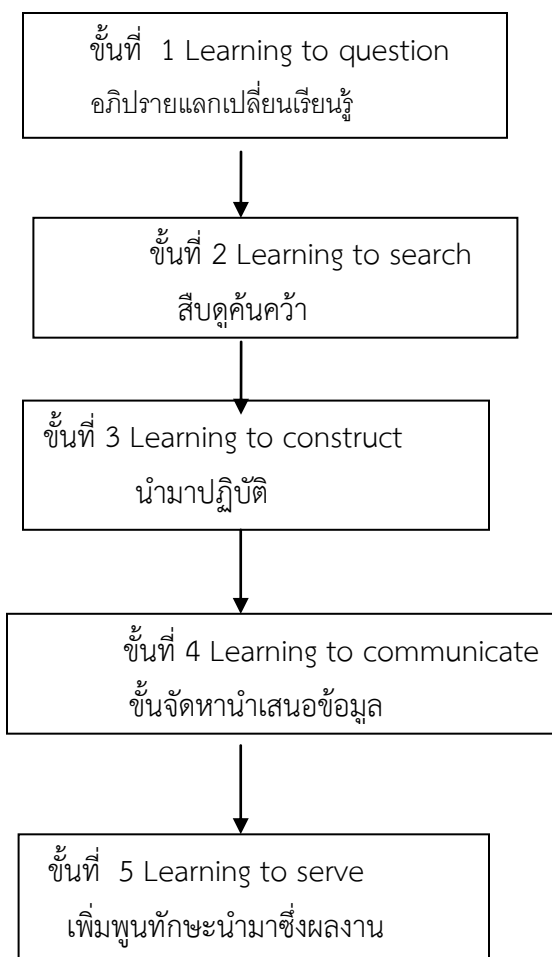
ขั้นที่ 1 Learning to question
อภิปรายแลกเปลี่ยนเรียนรู้

ขั้นที่ 2 Learning to search
สืบดูค้นคว้า

ขั้นที่ 3 Learning to construct
นำมาปฏิบัติ

ขั้นที่ 4 Learning to communicate
ขั้นจัดหานำเสนอข้อมูล

ขั้นที่ 5 Learning to serve
เพิ่มพูนทักษะนำมาซึ่งผลงาน